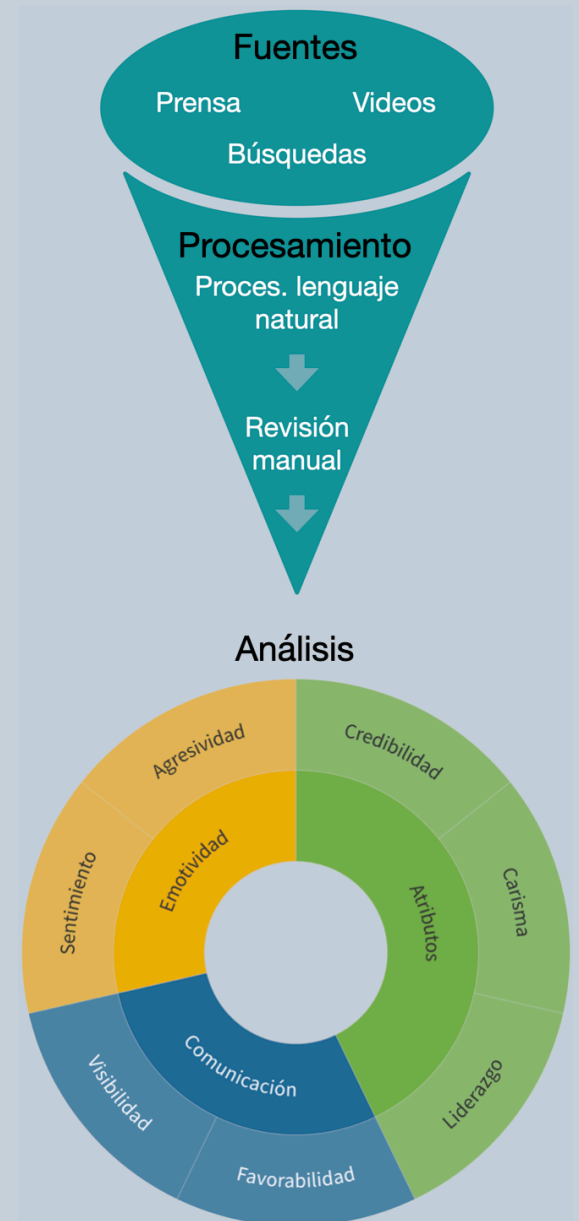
Fuentes
Prensa
Videos
Búsquedas

Procesamiento
Proces. lenguaje natural

Revisión manual

Análisis

Agresividad
Credibilidad
Sentimiento
Emotividad
Atributos
Carisma
Visibilidad
Comunicación
Liderazgo
Favorabilidad